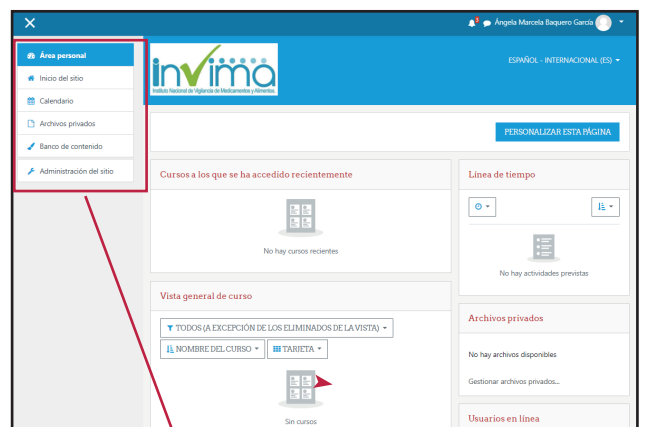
Ángela Marcela Baquero García

Área personal
Inicio del sitio
Calendario
Archivos privados
Banco de contenido
Administración del sitio

invima
Instituto Nacional de Vigilancia de Medicamentos y Alimentos

ESPAÑOL - INTERNACIONAL (ES)

PERSONALIZAR ESTA PÁGINA

Cursos a los que se ha accedido recientemente

No hay cursos recientes

Línea de tiempo

No hay actividades previstas

Vista general de curso

TODOS (A EXCEPCIÓN DE LOS ELIMINADOS DE LA VISTA)
NOMBRE DEL CURSO
TARJETA

Sin cursos

Archivos privados

No hay archivos disponibles

Gestionar archivos privados...

Usuarios en línea